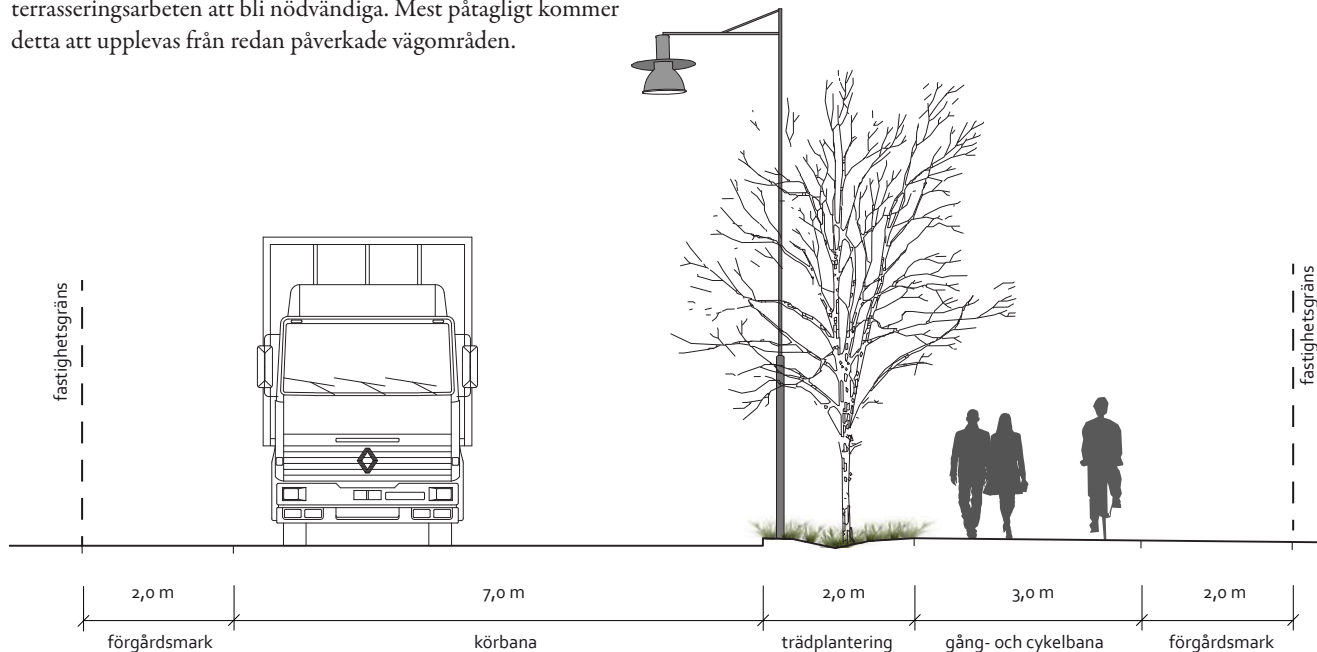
terrasseringsarbeten att bli nödvändiga. Mest påtagligt kommer detta att upplevas från redan påverkade vägområden.

fastighetsgräns

fastighetsgräns

| 2,0 m | 7,0 m | 2,0 m | 3,0 m | 2,0 m |
|---|---|---|---|---|
| förgårdsmark | körbana | trädplantering | gång- och cykelbana | förgårdsmark |